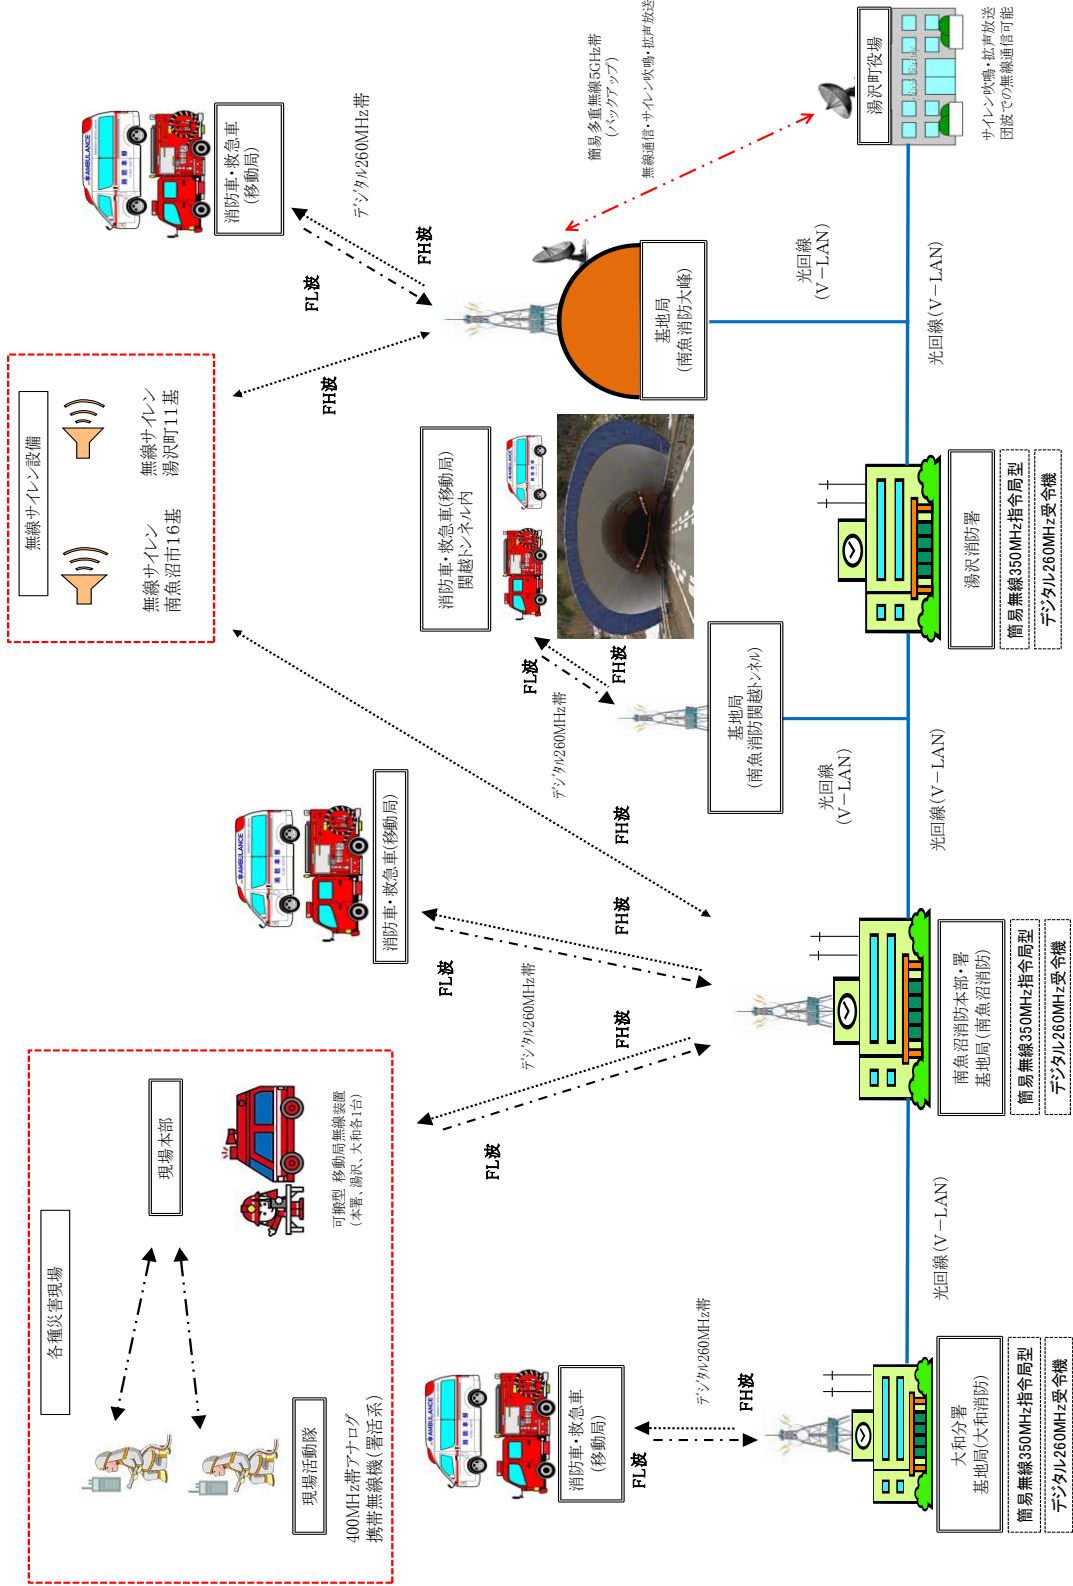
湯沢町役場

サイレン吹鳴・拡声放送
団波での無線通信可能

簡易多重無線5GHz帯
(バックアップ)

無線通信・サイレン吹鳴・拡声放送

消防車・救急車
(移動局)

デジタル260MHz帯

FL波

FH波

基地局
(南魚消防大峰)

光回線
(V－LAN)

光回線(V－LAN)

無線サイレン設備

無線サイレン
南魚沼市16基

無線サイレン
湯沢町11基

FH波

消防車・救急車(移動局)
関越トンネル内

湯沢消防署

簡易無線350MHz指令局型

デジタル260MHz受令機

FL波

FH波

デジタル260MHz帯

基地局
(南魚消防関越トンネル)

光回線
(V－LAN)

光回線(V－LAN)

FH波

消防車・救急車(移動局)

FH波

FL波

デジタル260MHz帯

FH波

南魚沼消防本部・署
基地局(南魚沼消防)

簡易無線350MHz指令局型

デジタル260MHz受令機

各種災害現場

現場本部

可搬型 移動局無線装置
(本署、湯沢、大和各1台)

FL波

光回線(V－LAN)

デジタル260MHz帯

FH波

現場活動隊

400MHz帯アナログ
携帯無線機(署活系)

消防車・救急車
(移動局)

FL波

大和分署
基地局(大和消防)

簡易無線350MHz指令局型

デジタル260MHz受令機